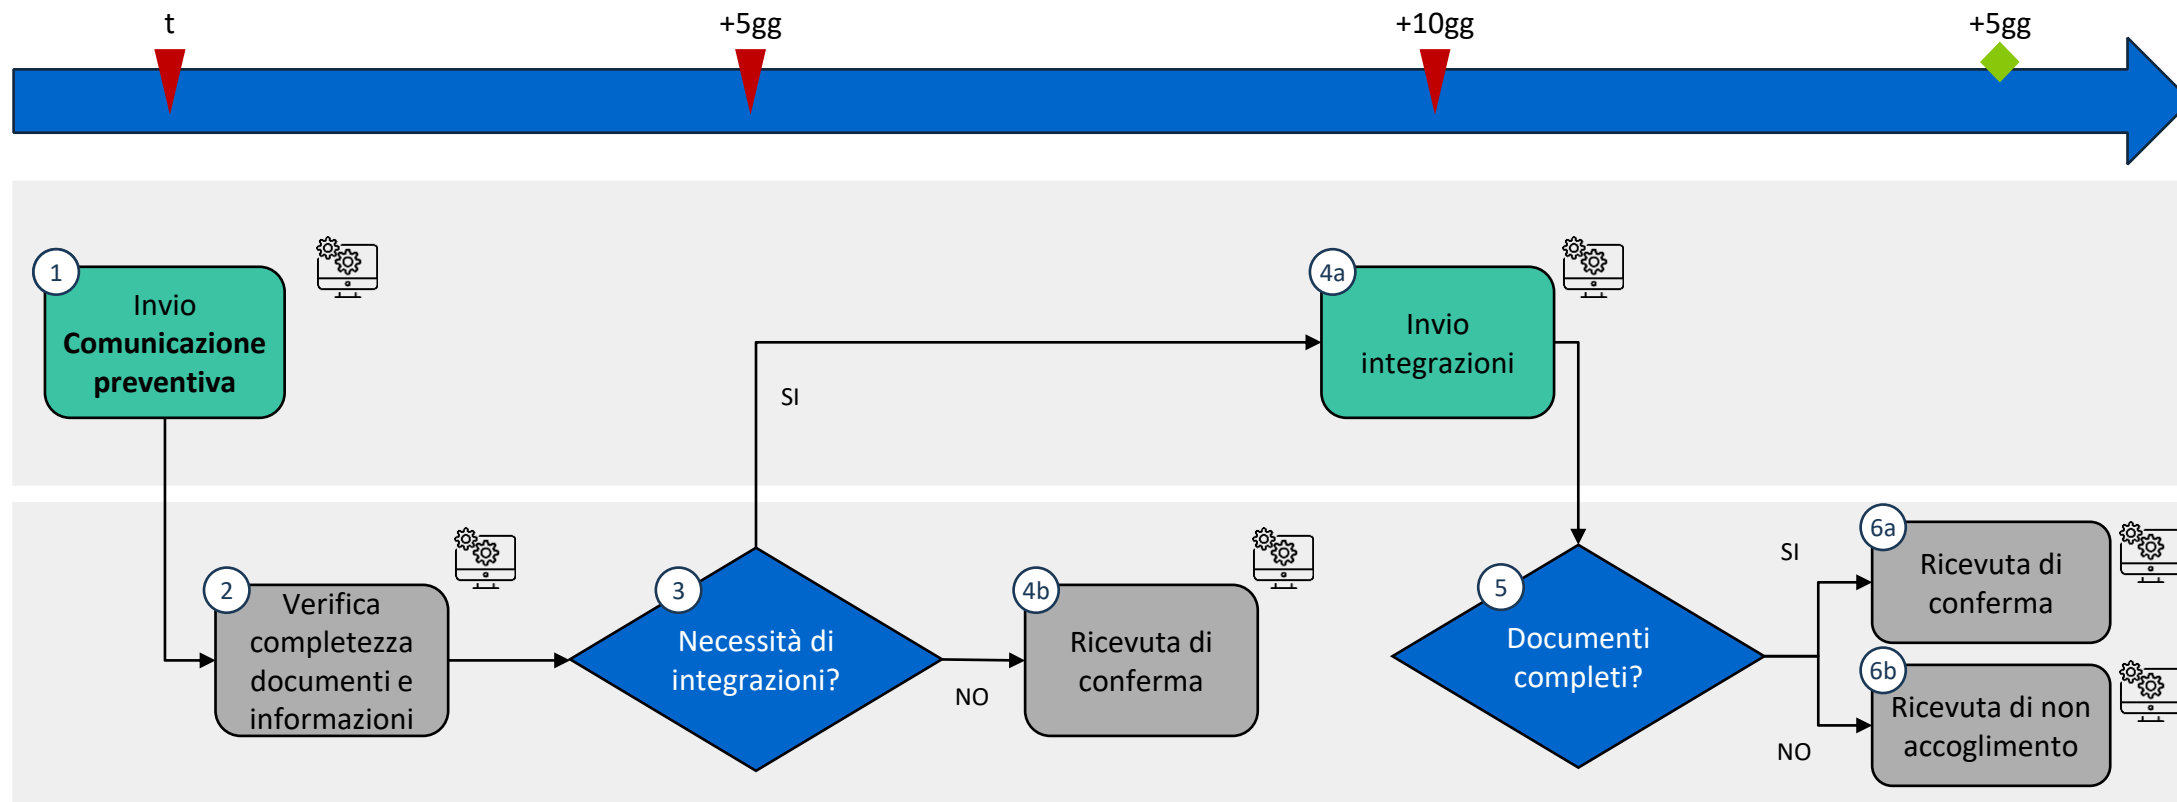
t

+5gg

+10gg

+5gg

1
Invio **Comunicazione preventiva**

4a
Invio integrazioni

SI

2
Verifica completezza documenti e informazioni

3
Necessità di integrazioni?

NO

4b
Ricevuta di conferma

5
Documenti completi?

SI

6a
Ricevuta di conferma

NO

6b
Ricevuta di non accoglimento